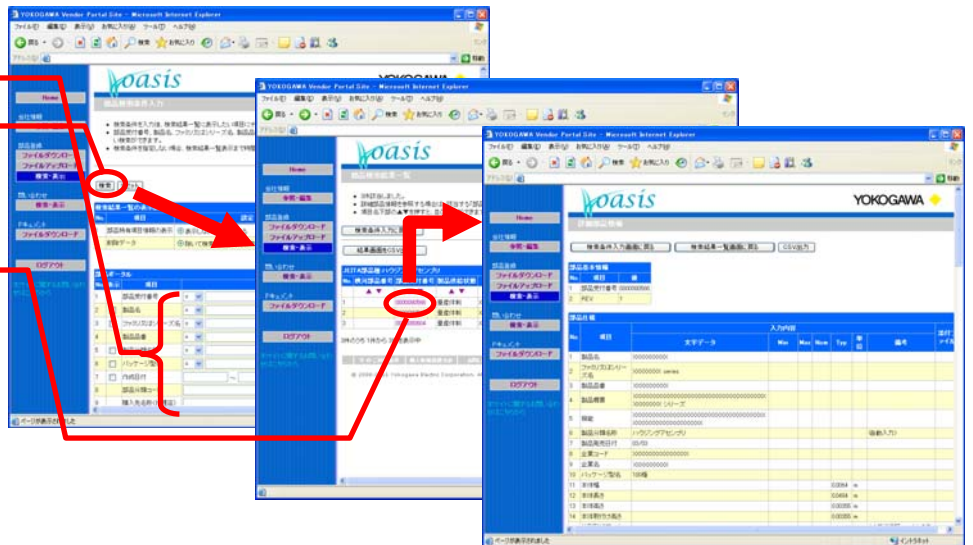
YOKOGAWA Vendor Portal Site - Microsoft Internet Explorer
ファイル(F) 編集(E) 表示(V) お気に入り(A) ツール(T) ヘルプ(H)
戻る 検索 お気に入り
アドレス(D) 移動

oasis
YOKOGAWA
Home
会社情報
参照・編集
部品登録
ファイルダウンロード
ファイルアップロード
検索・表示
問い合わせ
検索・表示
ドキュメント
ファイルダウンロード
ログアウト
部品検索条件入力
検索
部品データ
部品受付番号
製品名
製品名
ファクトリーシリーズ名
製品番号
パッケージ型名
内容日付
購入先名称
ページが表示されました

YOKOGAWA Vendor Portal Site - Microsoft Internet Explorer
ファイル(F) 編集(E) 表示(V) お気に入り(A) ツール(T) ヘルプ(H)
oasis
Home
会社情報
参照・編集
部品登録
ファイルダウンロード
ファイルアップロード
検索・表示
問い合わせ
検索・表示
ドキュメント
ファイルダウンロード
ログアウト
部品検索結果一覧
検索条件入力に戻る
結果画面をCSV出力
JEITA部品種 (パッケージ/アセンブリ)
0000000000
(C) 2006-2007 Yokogawa Electric Corporation. All

YOKOGAWA Vendor Portal Site - Microsoft Internet Explorer
ファイル(F) 編集(E) 表示(V) お気に入り(A) ツール(T) ヘルプ(H)
oasis
YOKOGAWA
Home
会社情報
参照・編集
部品登録
ファイルダウンロード
ファイルアップロード
検索・表示
問い合わせ
検索・表示
ドキュメント
ファイルダウンロード
ログアウト
詳細部品情報
検索条件入力画面に戻る
検索結果一覧画面に戻る
CSV出力
部品基本情報
部品受付番号 0000000000
REV 1
部品仕様
項目
入力内容
文字データ
Min
Max
Nom
Typ
単位
備考
製品名 0000000000
ファクトリーシリーズ名 0000000 series
製品番号 0000000000
製品概要
規格
製品分類名称 パッケージ/アセンブリ
製品発売日付
企業コード
企業名
パッケージ型名
ページが表示されました
インターネット